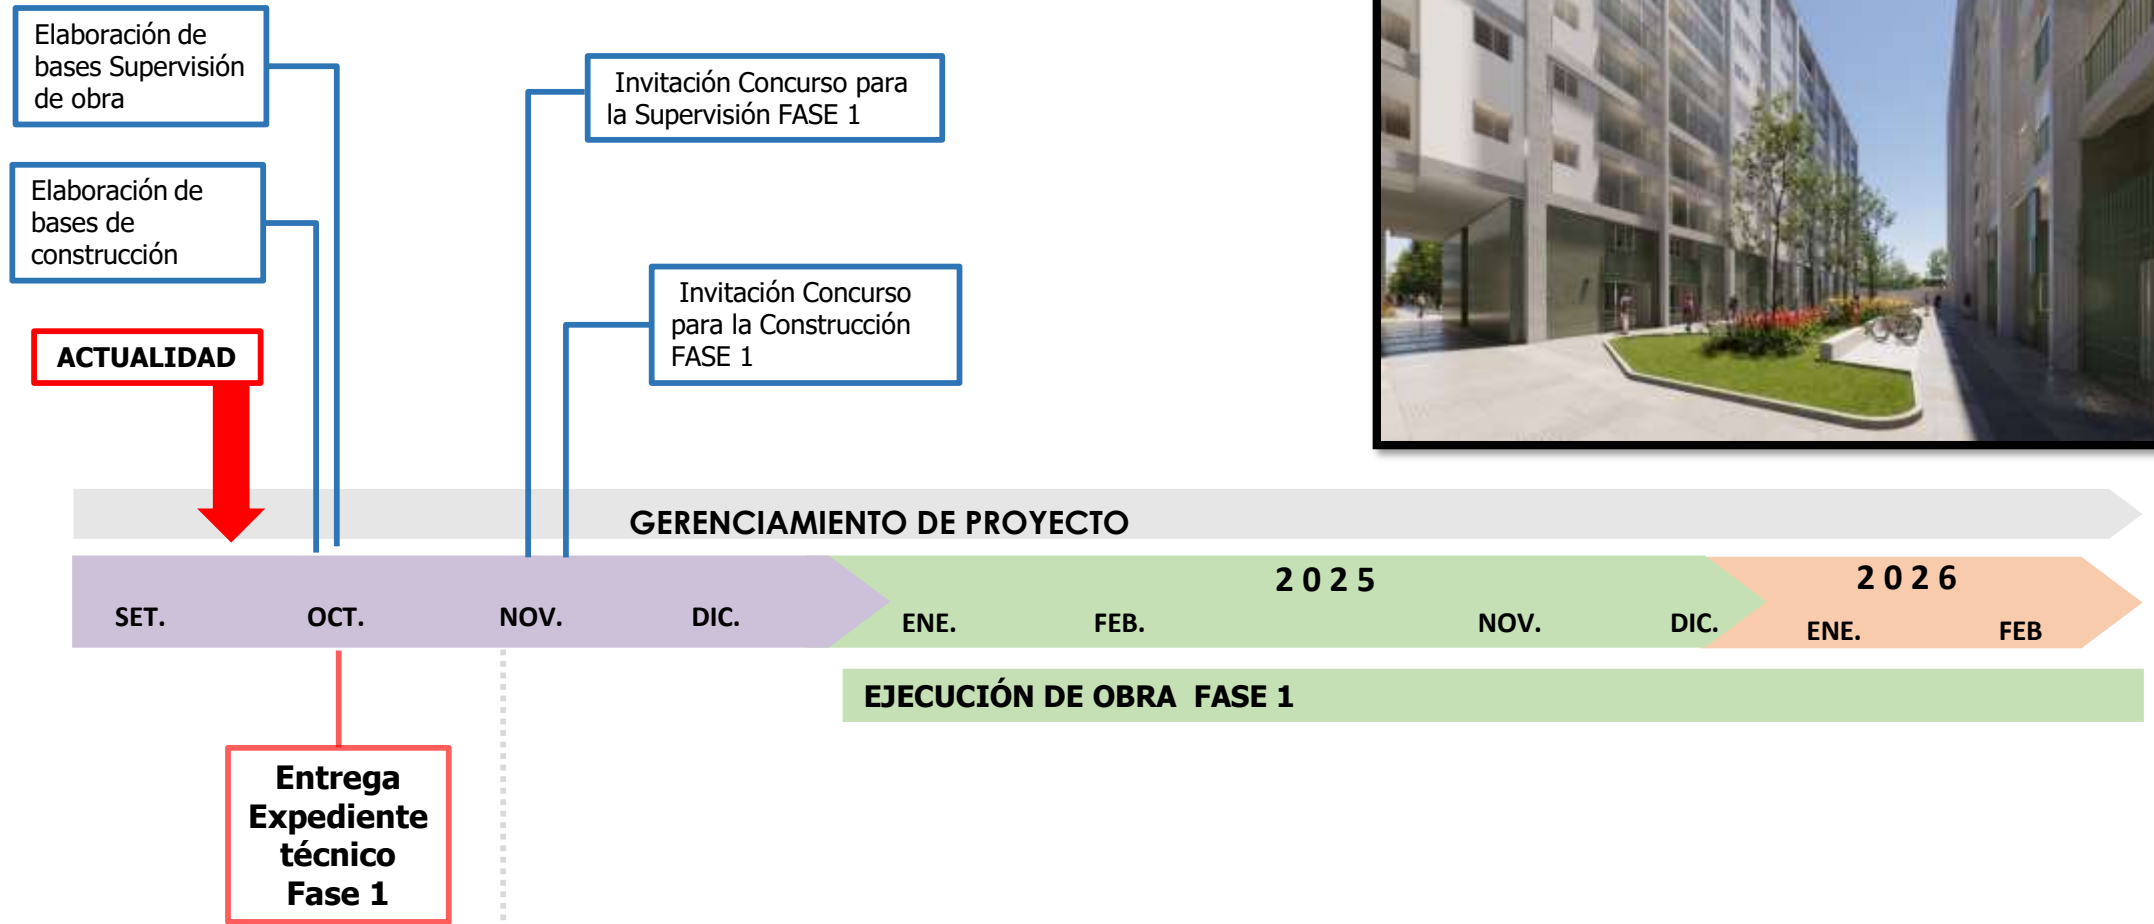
Elaboración de bases Supervisión de obra

Elaboración de bases de construcción

ACTUALIDAD

Invitación Concurso para la Supervisión FASE 1

Invitación Concurso para la Construcción FASE 1

GERENCIAMIENTO DE PROYECTO

SET. OCT. NOV. DIC.

2025

ENE. FEB. NOV. DIC.

2026

ENE. FEB

EJECUCIÓN DE OBRA FASE 1

Entrega Expediente técnico Fase 1